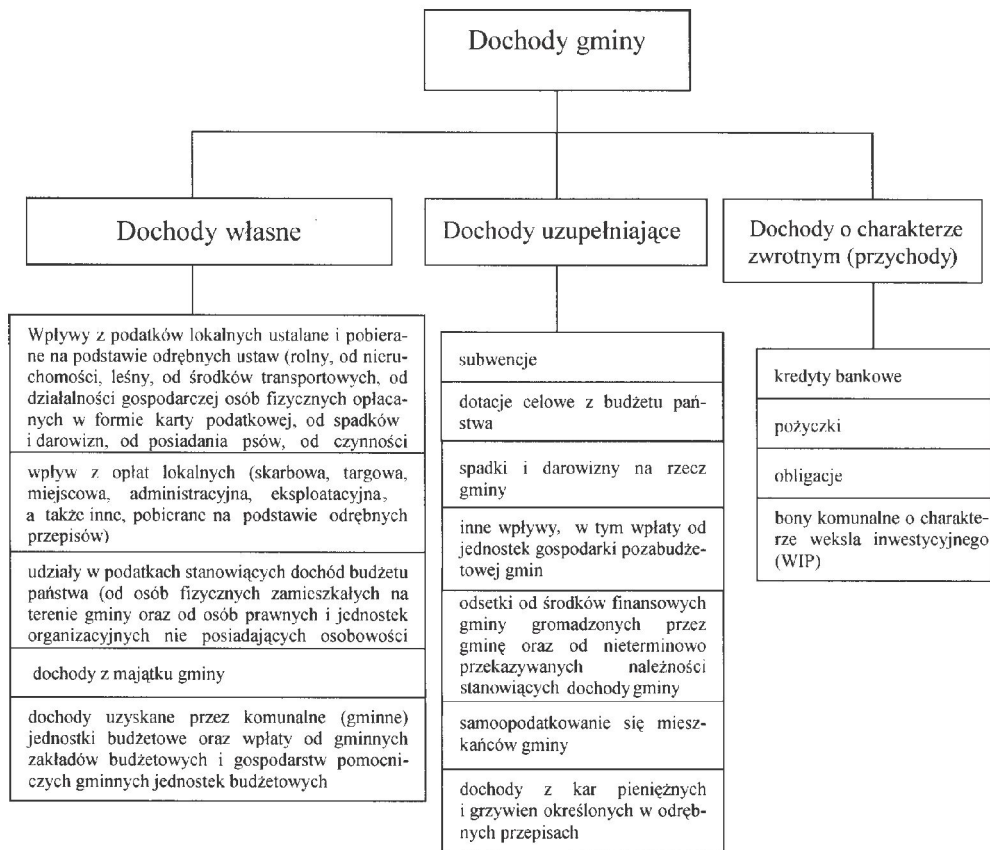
Dochody gminy

Dochody własne

Dochody uzupełniające

Dochody o charakterze zwrotnym (przychody)

Wpływy z podatków lokalnych ustalane i pobierane na podstawie odrębnych ustaw (rolny, od nieruchomości, leśny, od środków transportowych, od działalności gospodarczej osób fizycznych opłacanych w formie karty podatkowej, od spadków i darowizn, od posiadania psów, od czynności

wpływ z opłat lokalnych (skarbowa, targowa, miejscowa, administracyjna, eksploatacyjna, a także inne, pobierane na podstawie odrębnych przepisów)

udziały w podatkach stanowiących dochód budżetu państwa (od osób fizycznych zamieszkałych na terenie gminy oraz od osób prawnych i jednostek organizacyjnych nie posiadających osobowości

dochody z majątku gminy

dochody uzyskane przez komunalne (gminne) jednostki budżetowe oraz wpłaty od gminnych zakładów budżetowych i gospodarstw pomocniczych gminnych jednostek budżetowych

subwencje

dotacje celowe z budżetu państwa

spadki i darowizny na rzecz gminy

inne wpływy, w tym wpłaty od jednostek gospodarki pozabudżetowej gmin

odsetki od środków finansowych gminy gromadzonych przez gminę oraz od nieterminowo przekazywanych należności stanowiących dochody gminy

samoopodatkowanie się mieszkańców gminy

dochody z kar pieniężnych i grzywien określonych w odrębnych przepisach

kredyty bankowe

pożyczki

obligacje

bony komunalne o charakterze weksla inwestycyjnego (WIP)